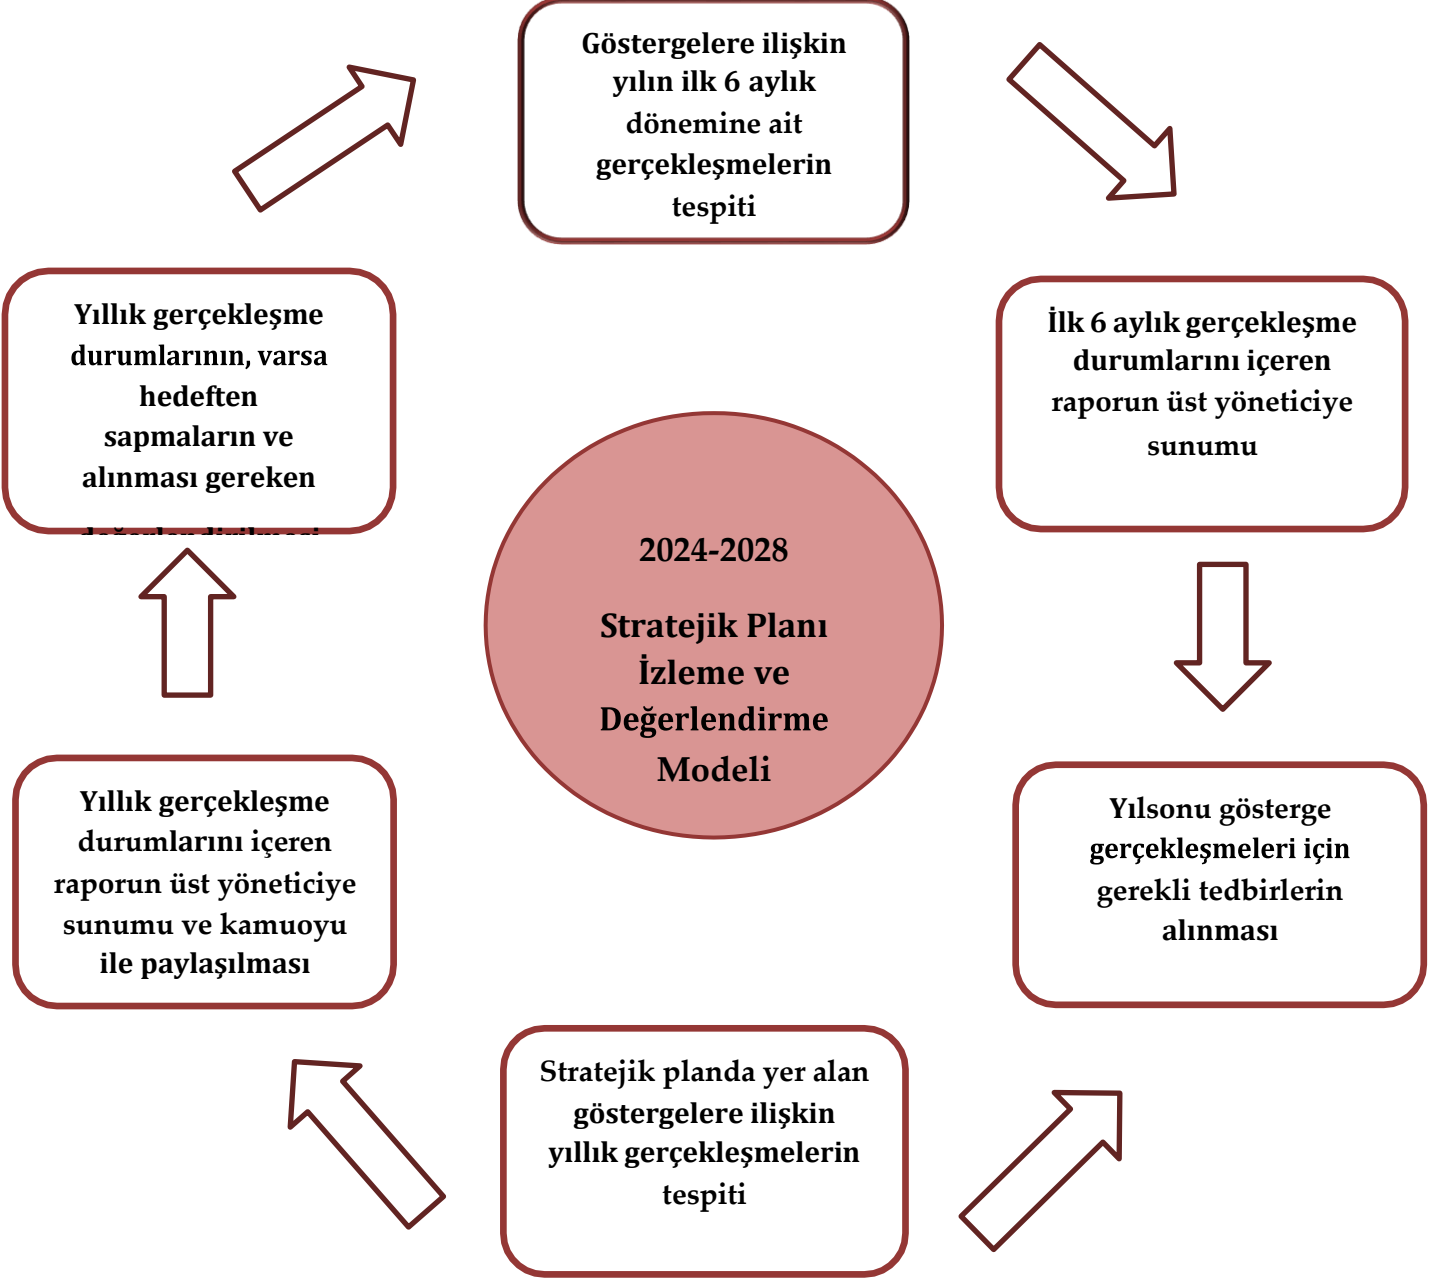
Göstergelere ilişkin yılın ilk 6 aylık dönemine ait gerçekleşmelerin tespiti

İlk 6 aylık gerçekleşme durumlarını içeren raporun üst yöneticiye sunumu

Yılsonu gösterge gerçekleşmeleri için gerekli tedbirlerin alınması

Stratejik planda yer alan göstergelere ilişkin yıllık gerçekleşmelerin tespiti

Yıllık gerçekleşme durumlarını içeren raporun üst yöneticiye sunumu ve kamuoyu ile paylaşılması

Yıllık gerçekleşme durumlarının, varsa hedeften sapmaların ve alınması gereken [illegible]

2024-2028

Stratejik Planı İzleme ve Değerlendirme Modeli